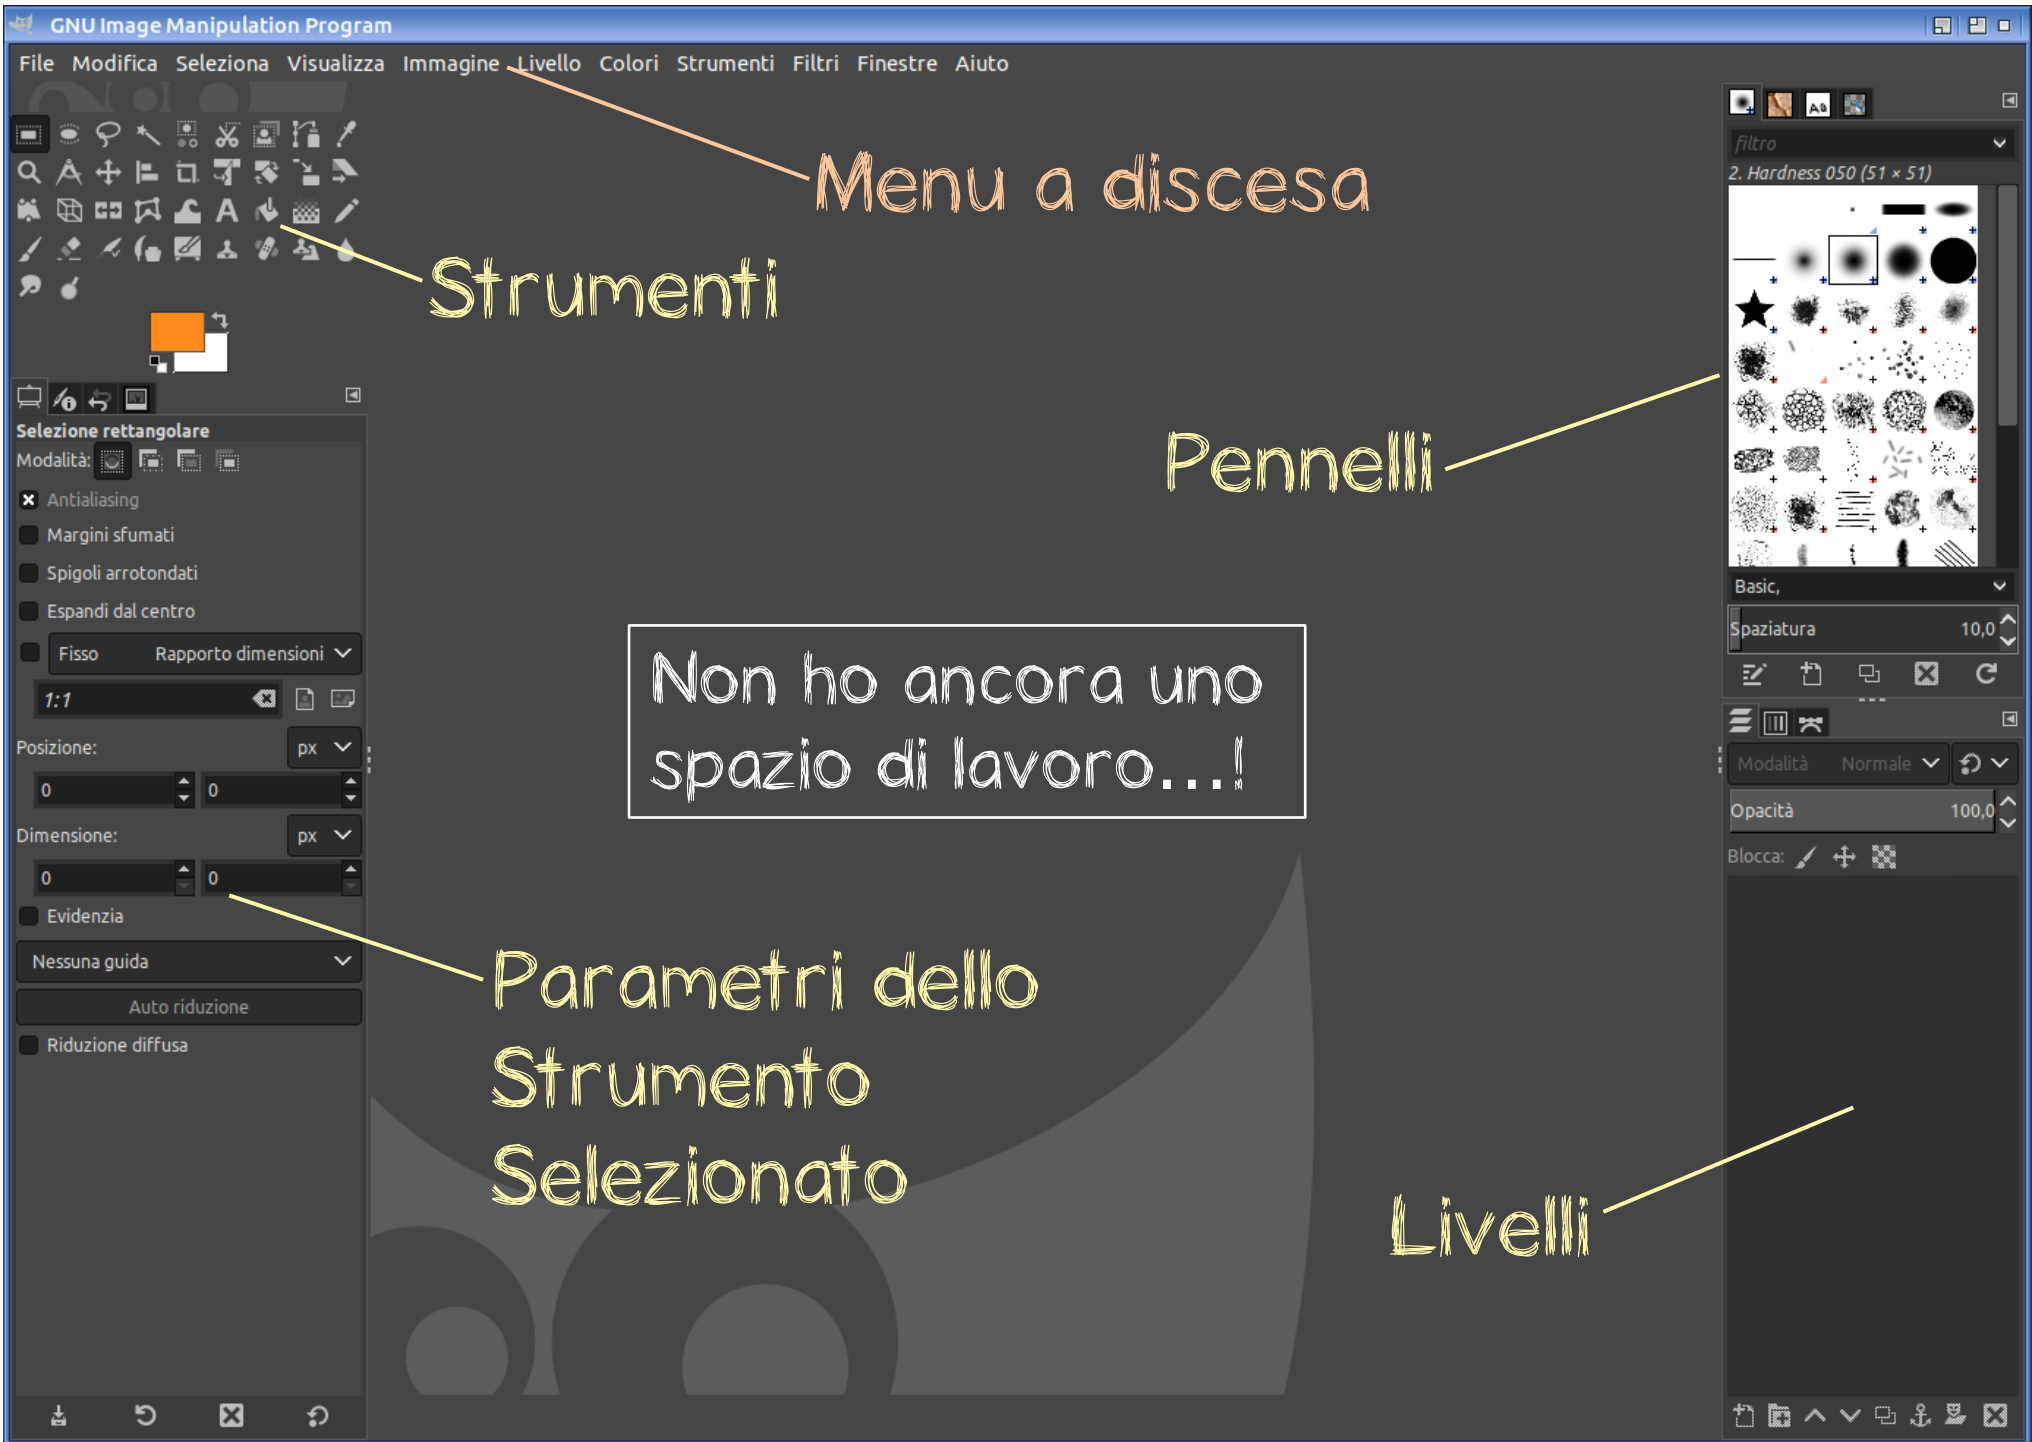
GNU Image Manipulation Program

File Modifica Seleziona Visualizza Immagine Livello Colori Strumenti Filtri Finestre Aiuto

Menu a discesa

Strumenti

Selezione rettangolare
Modalità:
Antialiasing
Margini sfumati
Spigoli arrotondati
Espandi dal centro
Fisso Rapporto dimensioni
1:1
Posizione: px
0 0
Dimensione: px
0 0
Evidenzia
Nessuna guida
Auto riduzione
Riduzione diffusa

Non ho ancora uno spazio di lavoro...!

Parametri dello Strumento Selezionato

filtro
2. Hardness 050 (51 × 51)
Basic,
Spaziatura 10,0

Pennelli

Modalità Normale
Opacità 100,0
Blocca:

Livelli